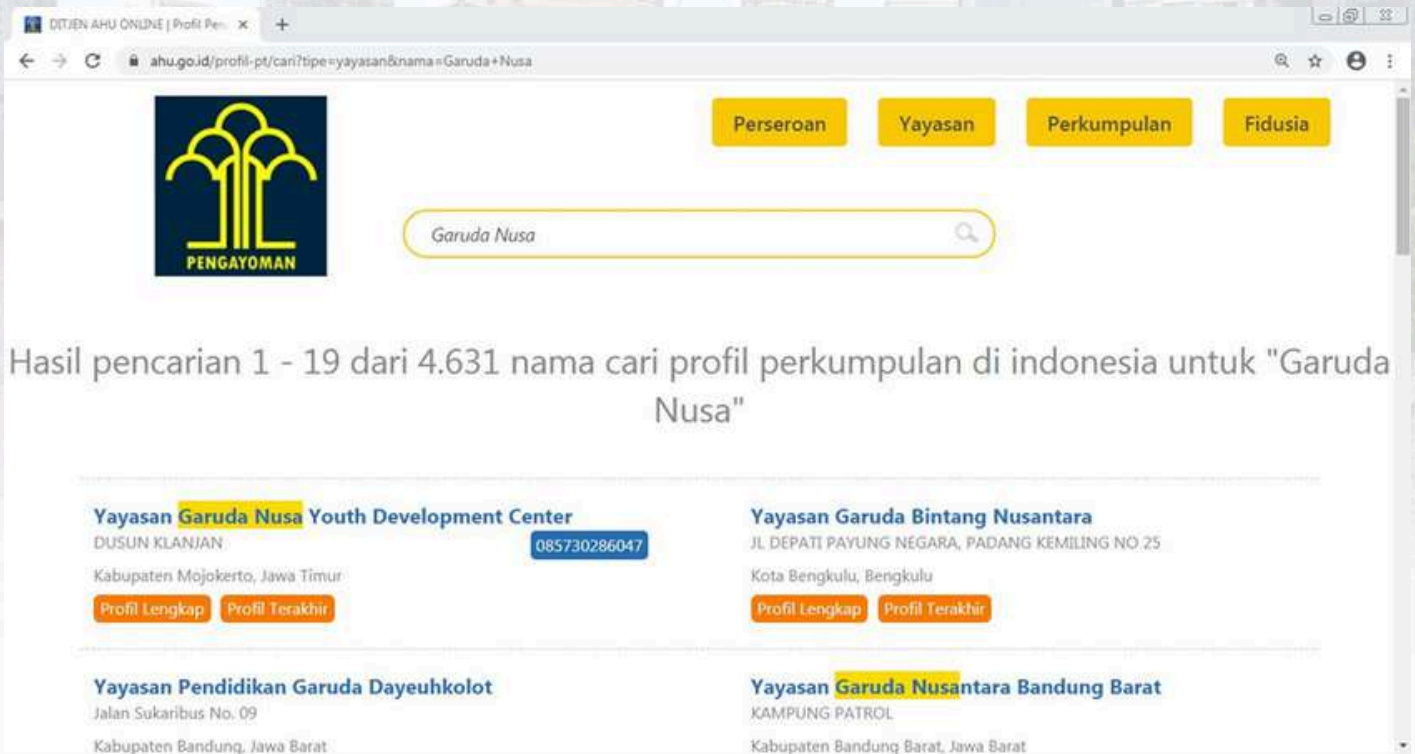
DITJEN AHU ONLINE | Profil Per ×

ahu.go.id/profil-pt/cari?tipe=yayasan&nama=Garuda+Nusa

PENGAYOMAN

Perseroan Yayasan Perkumpulan Fidusia

Garuda Nusa

Hasil pencarian 1 - 19 dari 4.631 nama cari profil perkumpulan di indonesia untuk "Garuda Nusa"

Yayasan Garuda Nusa Youth Development Center
DUSUN KLANJAN 085730286047
Kabupaten Mojokerto, Jawa Timur
Profil Lengkap Profil Terakhir

Yayasan Garuda Bintang Nusantara
JL DEPATI PAYUNG NEGARA, PADANG KEMILING NO 25
Kota Bengkulu, Bengkulu
Profil Lengkap Profil Terakhir

Yayasan Pendidikan Garuda Dayeuhkolot
Jalan Sukaribus No. 09
Kabupaten Bandung, Jawa Barat

Yayasan Garuda Nusantara Bandung Barat
KAMPUNG PATROL
Kabupaten Bandung Barat, Jawa Barat